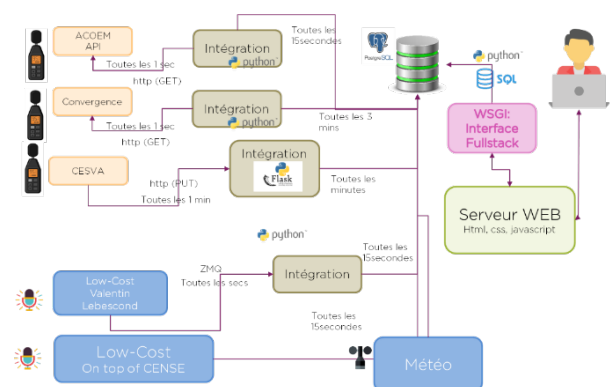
ACOEM API

Toutes les 1 sec
http (GET)

Intégration
python

Toutes les 15secondes

PostgreSQL

python
SQL

Convergence

Toutes les 1 sec
http (GET)

Intégration
python

Toutes les 3 mins

WSGI: Interface Fullstack

CESVA

http (PUT)
Toutes les 1 min

Intégration
Flask

Toutes les minutes

Serveur WEB
Html, css, javascript

python

Low-Cost Valentin Lebescond

ZMQ
Toutes les secs

Intégration

Toutes les 15secondes

Toutes les 15secondes

Low-Cost
On top of CENSE

Météo